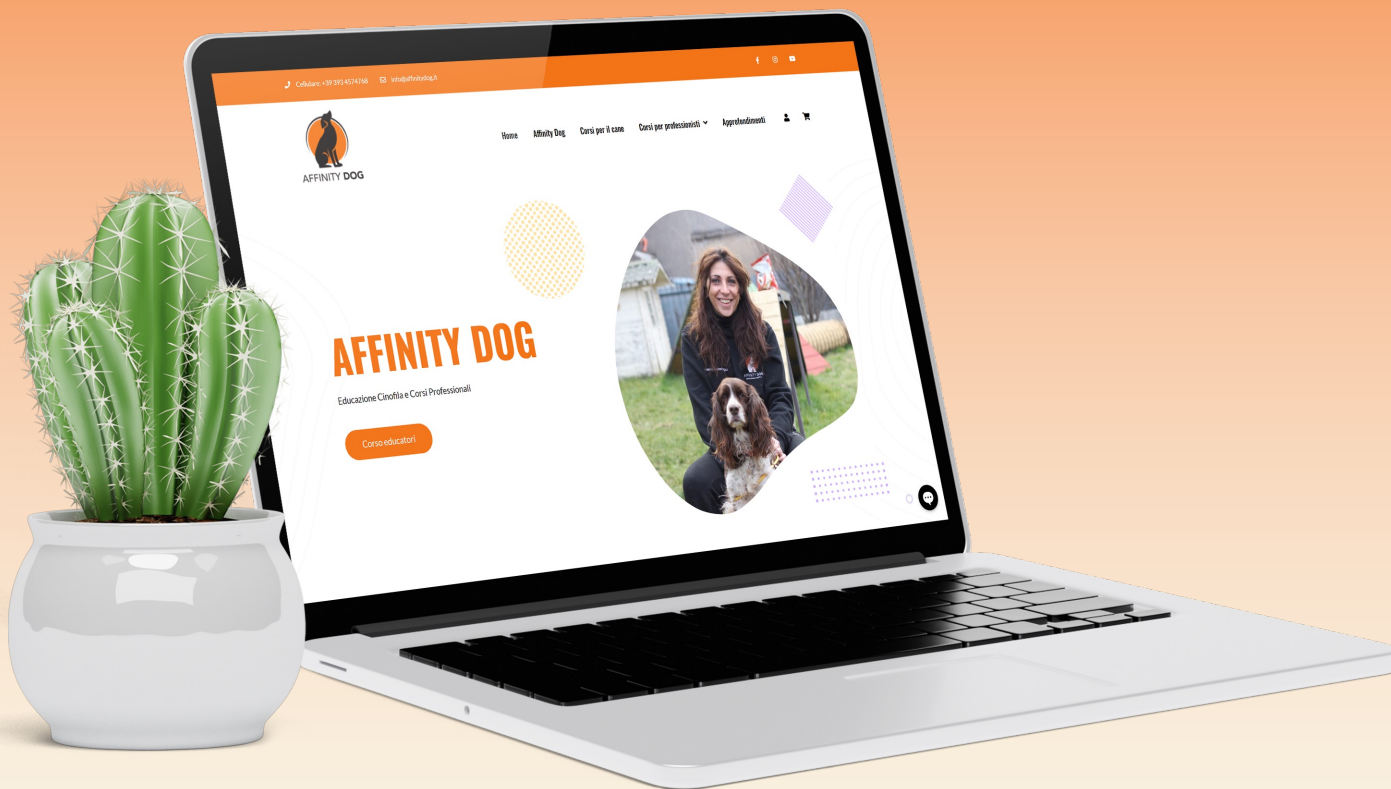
Cellulare: +39 393 4574768 info@affinitydog.it

AFFINITY DOG

Home Affinity Dog Corsi per il cane Corsi per professionisti Approfondimenti

AFFINITY DOG

Educazione Cinofila e Corsi Professionali

Corso educatori